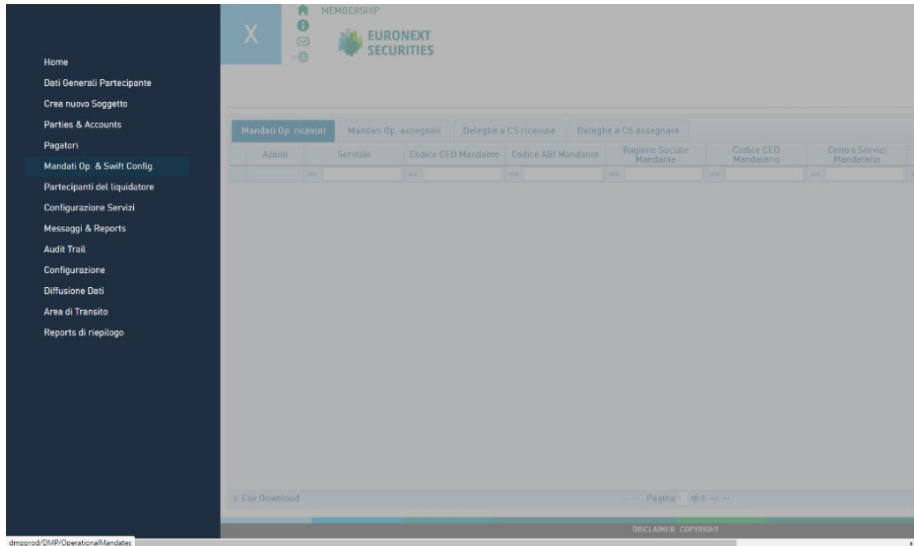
X

MEMBERSHIP

EURONEXT SECURITIES

Home
Dati Generali Partecipante
Crea nuovo Soggetto
Parties & Accounts
Pagatori
Mandati Op. & Swift Config
Partecipanti del liquidatore
Configurazione Servizi
Messaggi & Reports
Audit Trail
Configurazione
Diffusione Dati
Area di Transito
Reports di riepilogo

Mandati Op. ricevuti | Mandati Op. assegnati | Deleghe a CS ricevute | Deleghe a CS assegnate

| Azioni | Servizio | Codice CED Mandante | Codice ABI Mandante | Ragione Sociale Mandante | Codice CED Mandatario | Centro Servizi Mandatario |
|---|---|---|---|---|---|---|

Csv Download

Pagina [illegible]

DISCLAIMER COPYRIGHT

dmpprod/DMP/OperationalMandates